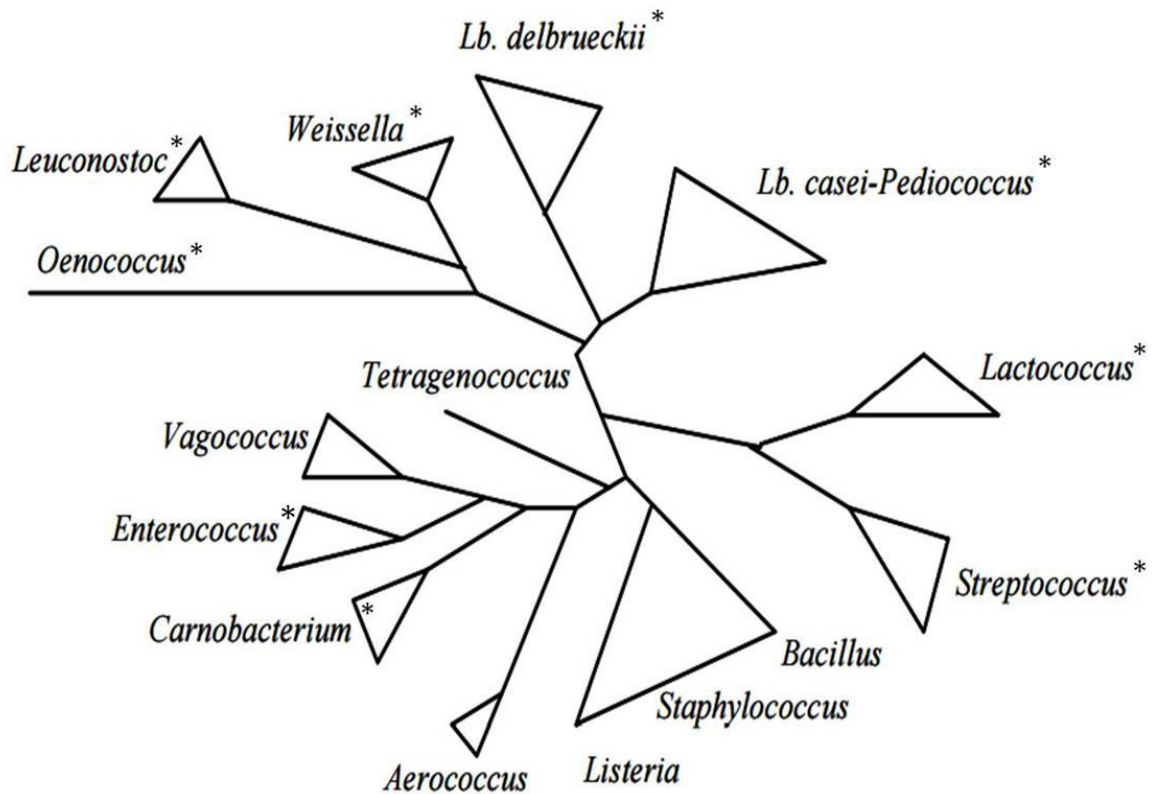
Lb. delbrueckii*

Weissella*

Leuconostoc*

Lb. casei-Pediococcus*

Oenococcus*

Tetragenococcus

Lactococcus*

Vagococcus

Enterococcus*

Carnobacterium*

Streptococcus*

Bacillus

Staphylococcus

Aerococcus

Listeria